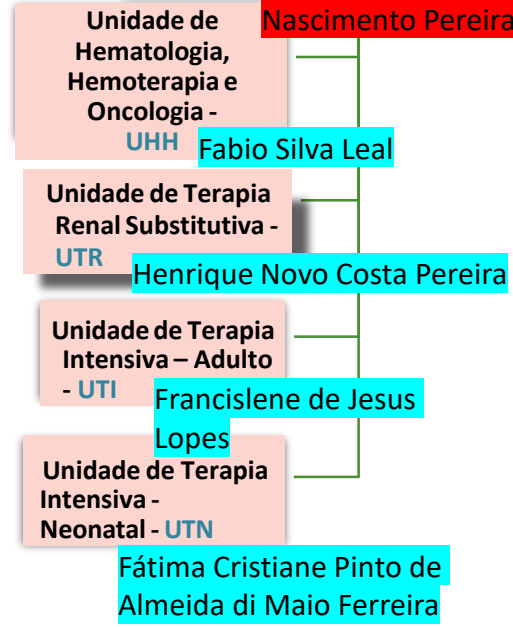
Unidade de Hematologia, Hemoterapia e Oncologia - UHH

Nascimento Pereira

Fabio Silva Leal

Unidade de Terapia Renal Substitutiva - UTR

Henrique Novo Costa Pereira

Unidade de Terapia Intensiva – Adulto - UTI

Francislene de Jesus Lopes

Unidade de Terapia Intensiva - Neonatal - UTN

Fátima Cristiane Pinto de Almeida di Maio Ferreira